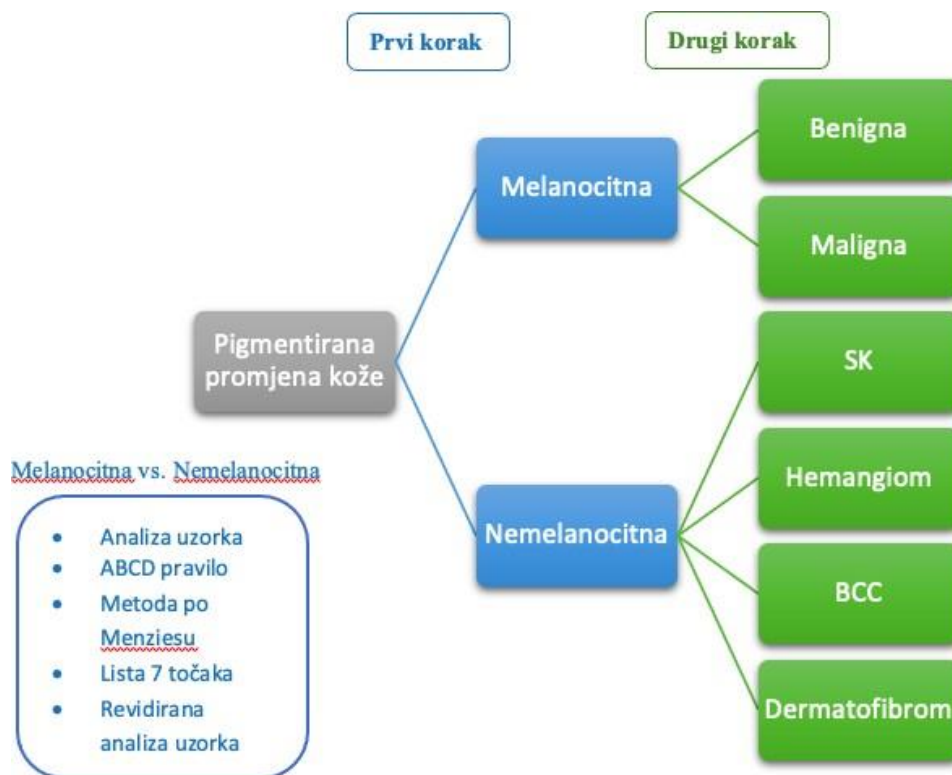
Prvi korak

Drugi korak

Pigmentirana promjena kože

Melanocitna

Nemelanocitna

Benigna

Maligna

SK

Hemangiom

BCC

Dermatofibrom

Melanocitna vs. Nemelanocitna

- Analiza uzorka
- ABCD pravilo
- Metoda po Menziesu
- Lista 7 točaka
- Revidirana analiza uzorka